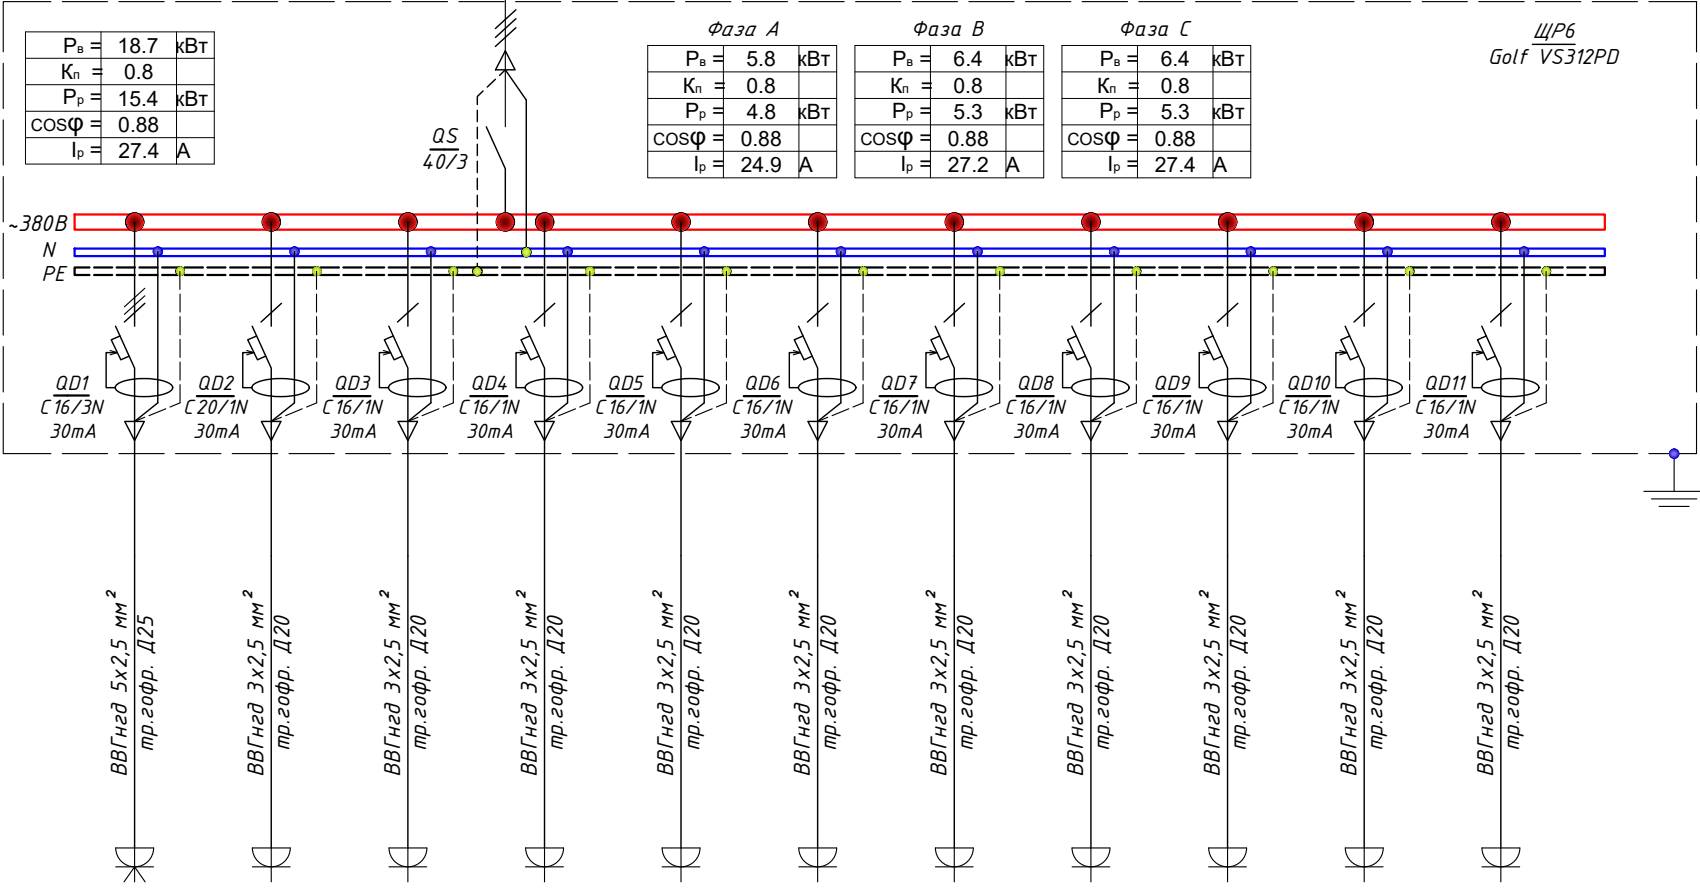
| Pв = | 18.7 | кВт |
|---|---|---|
| Kп = | 0.8 | |
| Pр = | 15.4 | кВт |
| cosφ = | 0.88 | |
| Iр = | 27.4 | А |

Фаза А

| Pв = | 5.8 | кВт |
|---|---|---|
| Kп = | 0.8 | |
| Pр = | 4.8 | кВт |
| cosφ = | 0.88 | |
| Iр = | 24.9 | А |

Фаза В

| Pв = | 6.4 | кВт |
|---|---|---|
| Kп = | 0.8 | |
| Pр = | 5.3 | кВт |
| cosφ = | 0.88 | |
| Iр = | 27.2 | А |

Фаза С

| Pв = | 6.4 | кВт |
|---|---|---|
| Kп = | 0.8 | |
| Pр = | 5.3 | кВт |
| cosφ = | 0.88 | |
| Iр = | 27.4 | А |

ЩР6
Golf VS312PD

QS
40/3

~380В
N
PE

QD1 C16/3N 30mA
QD2 C20/1N 30mA
QD3 C16/1N 30mA
QD4 C16/1N 30mA
QD5 C16/1N 30mA
QD6 C16/1N 30mA
QD7 C16/1N 30mA
QD8 C16/1N 30mA
QD9 C16/1N 30mA
QD10 C16/1N 30mA
QD11 C16/1N 30mA

ВВГнгд 5х2,5 мм$^2$ тр.гофр. Д25
ВВГнгд 3х2,5 мм$^2$ тр.гофр. Д20
ВВГнгд 3х2,5 мм$^2$ тр.гофр. Д20
ВВГнгд 3х2,5 мм$^2$ тр.гофр. Д20
ВВГнгд 3х2,5 мм$^2$ тр.гофр. Д20
ВВГнгд 3х2,5 мм$^2$ тр.гофр. Д20
ВВГнгд 3х2,5 мм$^2$ тр.гофр. Д20
ВВГнгд 3х2,5 мм$^2$ тр.гофр. Д20
ВВГнгд 3х2,5 мм$^2$ тр.гофр. Д20
ВВГнгд 3х2,5 мм$^2$ тр.гофр. Д20
ВВГнгд 3х2,5 мм$^2$ тр.гофр. Д20